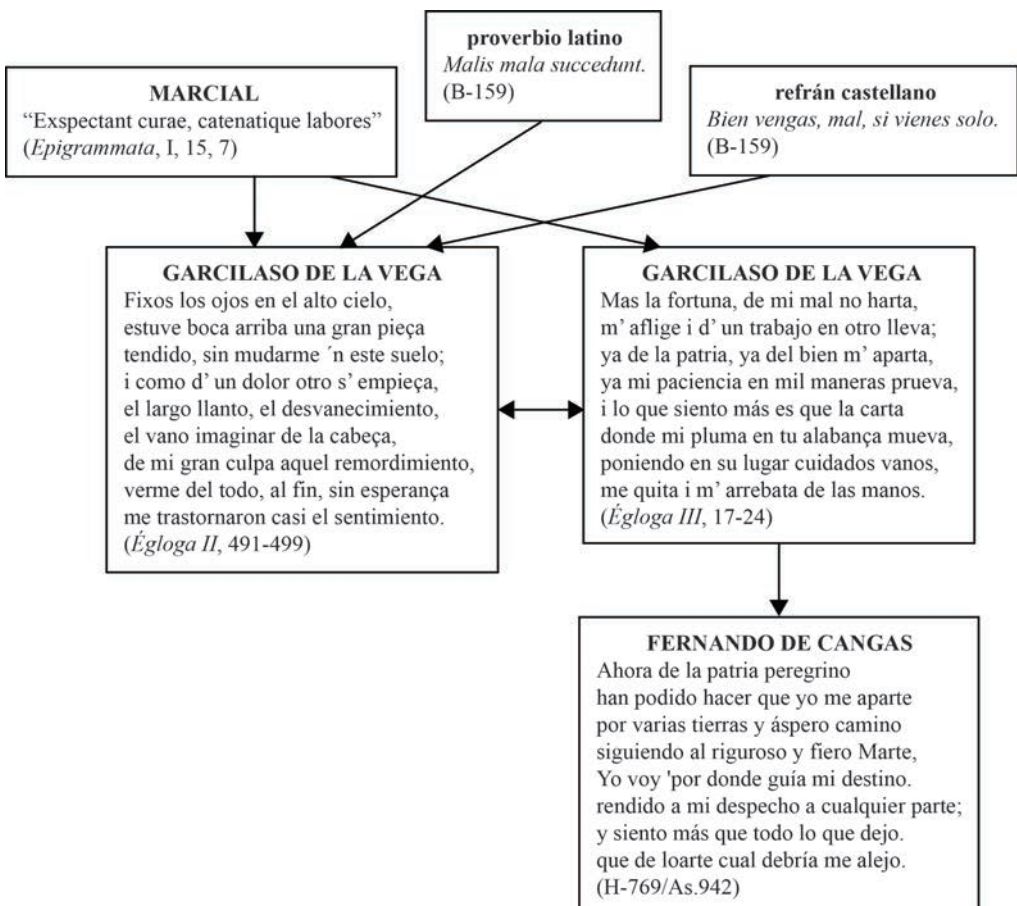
**proverbio latino**
*Malis mala succedunt.*
(B-159)

**MARCIAL**
"Exspectant curae, catenatique labores"
(*Epigrammata*, I, 15, 7)

**refrán castellano**
*Bien vengas, mal, si vienes solo.*
(B-159)

**GARCILASO DE LA VEGA**
Fixos los ojos en el alto cielo,
estuve boca arriba una gran pieça
tendido, sin mudarme ´n este suelo;
i como d' un dolor otro s' empieça,
el largo llanto, el desvanecimiento,
el vano imaginar de la cabeça,
de mi gran culpa aquel remordimiento,
verme del todo, al fin, sin esperança
me trastornaron casi el sentimiento.
(*Égloga II*, 491-499)

**GARCILASO DE LA VEGA**
Mas la fortuna, de mi mal no harta,
m' aflige i d' un trabajo en otro lleva;
ya de la patria, ya del bien m' aparta,
ya mi paciencia en mil maneras prueva,
i lo que siento más es que la carta
donde mi pluma en tu alabança mueva,
poniendo en su lugar cuidados vanos,
me quita i m' arrebata de las manos.
(*Égloga III*, 17-24)

**FERNANDO DE CANGAS**
Ahora de la patria peregrino
han podido hacer que yo me aparte
por varias tierras y áspero camino
siguiendo al riguroso y fiero Marte,
Yo voy 'por donde guía mi destino.
rendido a mi despecho a cualquier parte;
y siento más que todo lo que dejo.
que de loarte cual debría me alejo.
(H-769/As.942)